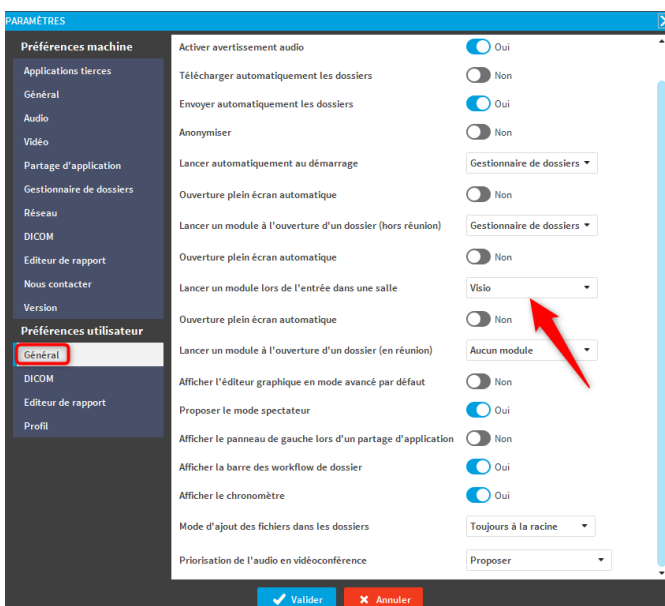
PARAMÈTRES

Préférences machine
Applications tierces
Général
Audio
Vidéo
Partage d'application
Gestionnaire de dossiers
Réseau
DICOM
Editeur de rapport
Nous contacter
Version
Préférences utilisateur
Général
DICOM
Editeur de rapport
Profil

| | |
|---|---|
| Activer avertissement audio | Oui |
| Télécharger automatiquement les dossiers | Non |
| Envoyer automatiquement les dossiers | Oui |
| Anonymiser | Non |
| Lancer automatiquement au démarrage | Gestionnaire de dossiers |
| Ouverture plein écran automatique | Non |
| Lancer un module à l'ouverture d'un dossier (hors réunion) | Gestionnaire de dossiers |
| Ouverture plein écran automatique | Non |
| Lancer un module lors de l'entrée dans une salle | Visio |
| Ouverture plein écran automatique | Non |
| Lancer un module à l'ouverture d'un dossier (en réunion) | Aucun module |
| Afficher l'éditeur graphique en mode avancé par défaut | Non |
| Proposer le mode spectateur | Oui |
| Afficher le panneau de gauche lors d'un partage d'application | Non |
| Afficher la barre des workflow de dossier | Oui |
| Afficher le chronomètre | Oui |
| Mode d'ajout des fichiers dans les dossiers | Toujours à la racine |
| Priorisation de l'audio en vidéoconférence | Proposer |

Valider
Annuler